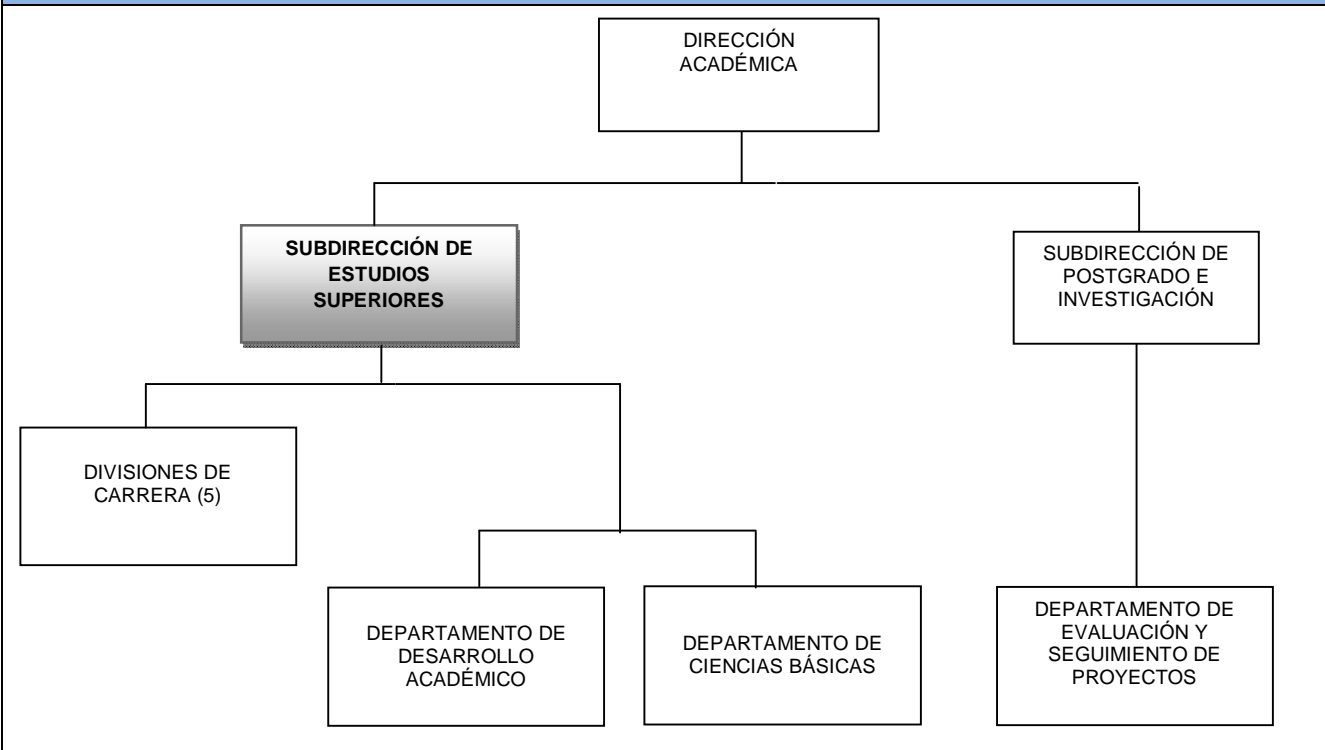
DIRECCIÓN ACADÉMICA

SUBDIRECCIÓN DE ESTUDIOS SUPERIORES

SUBDIRECCIÓN DE POSTGRADO E INVESTIGACIÓN

DIVISIONES DE CARRERA (5)

DEPARTAMENTO DE DESARROLLO ACADÉMICO

DEPARTAMENTO DE CIENCIAS BÁSICAS

DEPARTAMENTO DE EVALUACIÓN Y SEGUIMIENTO DE PROYECTOS